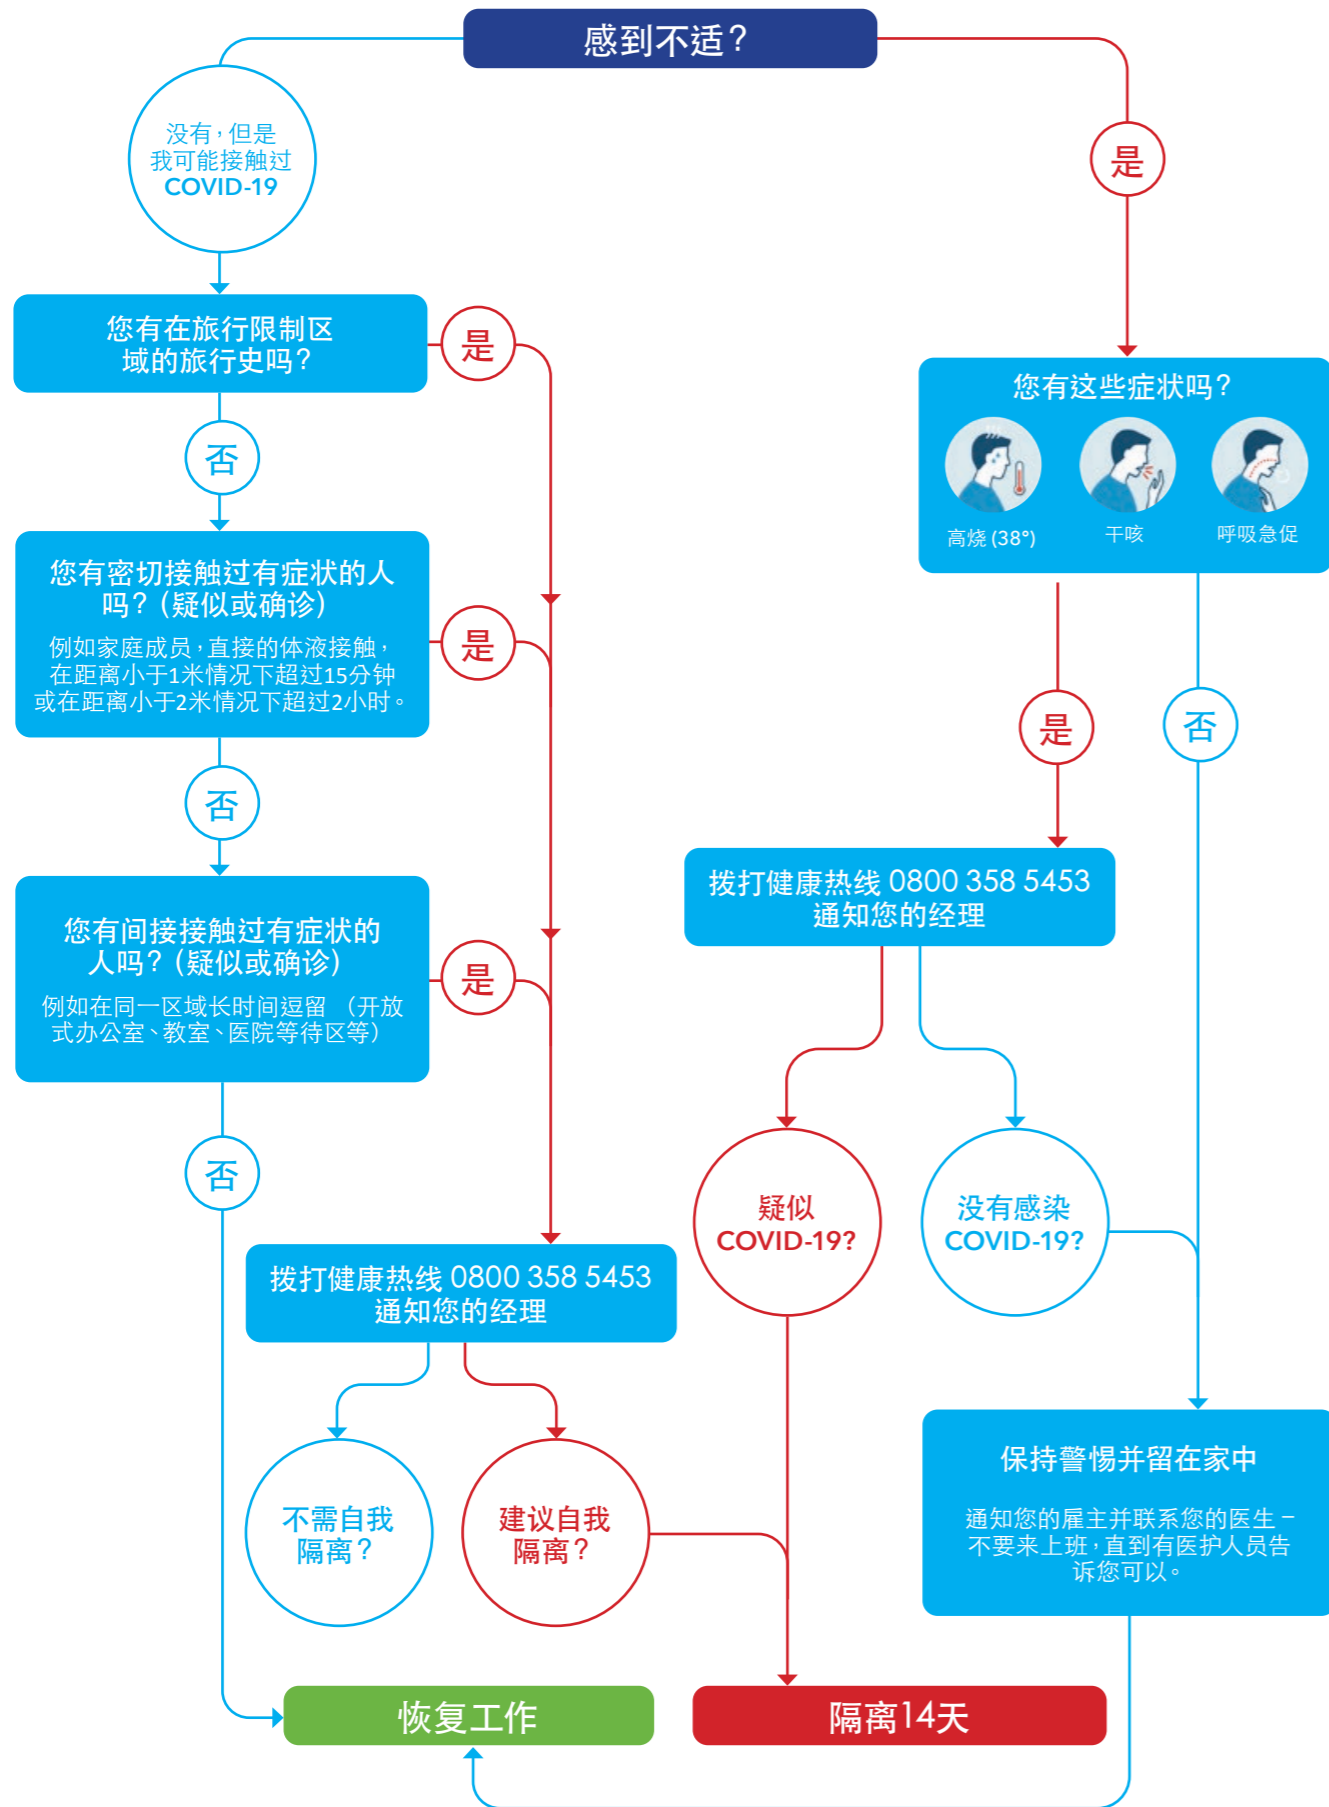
感到不适？

没有，但是我可能接触过COVID-19

是

您有在旅行限制区域的旅行史吗？

是

否

您有这些症状吗？

高烧 (38°)

干咳

呼吸急促

您有密切接触过有症状的人吗？（疑似或确诊）

例如家庭成员，直接的体液接触，在距离小于1米情况下超过15分钟或在距离小于2米情况下超过2小时。

是

是

否

否

您有间接接触过有症状的人吗？（疑似或确诊）

例如在同一区域长时间逗留 （开放式办公室、教室、医院等待区等）

是

拨打健康热线 0800 358 5453 通知您的经理

疑似 COVID-19?

没有感染 COVID-19?

否

拨打健康热线 0800 358 5453 通知您的经理

不需自我隔离？

建议自我隔离？

保持警惕并留在家中

通知您的雇主并联系您的医生 – 不要来上班，直到有医护人员告诉您可以。

恢复工作

隔离14天